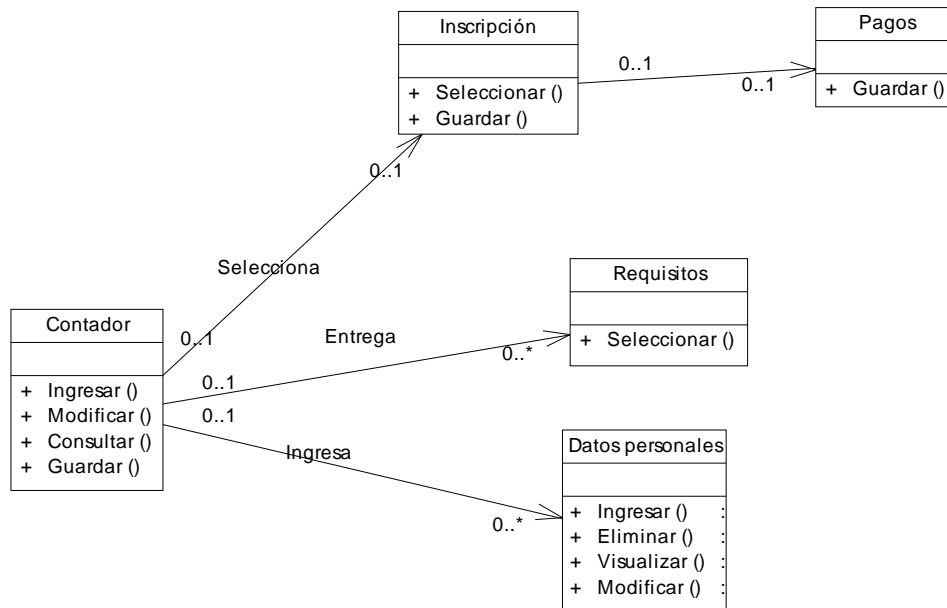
Inscripción

+ Seleccionar ()
+ Guardar ()

0..1

0..1

Pagos

+ Guardar ()

0..1

Selecciona

Requisitos

+ Seleccionar ()

Contador

+ Ingresar ()
+ Modificar ()
+ Consultar ()
+ Guardar ()

0..1

Entrega

0..*

0..1

0..1

Ingresa

Datos personales

+ Ingresar () :
+ Eliminar () :
+ Visualizar () :
+ Modificar () :

0..*